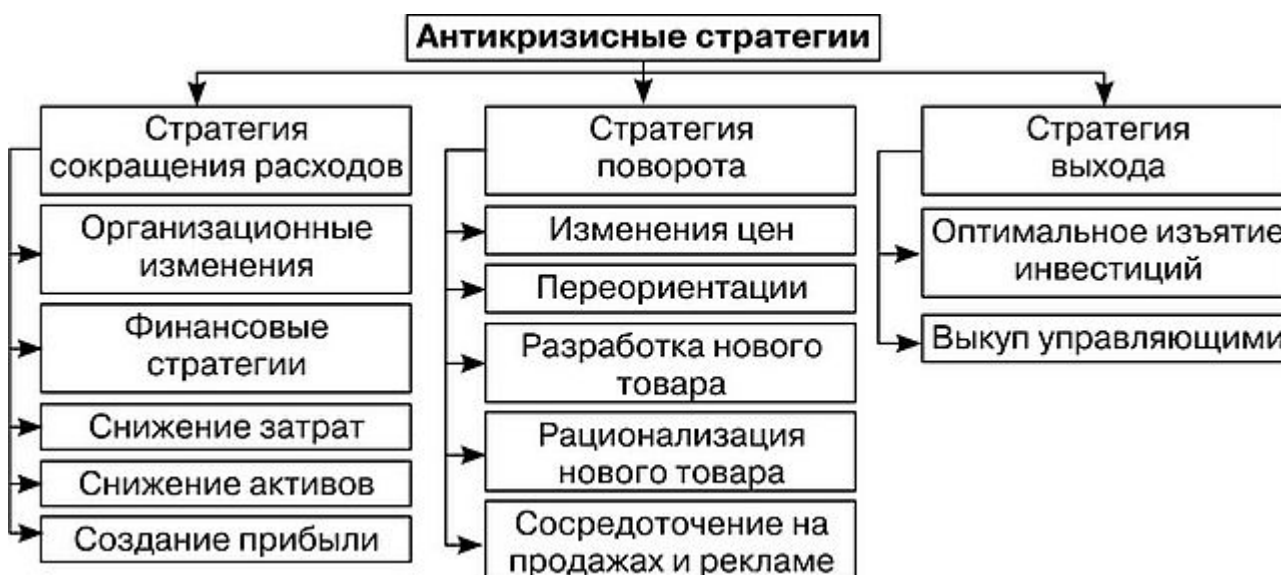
Антикризисные стратегии

Стратегия сокращения расходов

Организационные изменения

Финансовые стратегии

Снижение затрат

Снижение активов

Создание прибыли

Стратегия поворота

Изменения цен

Переориентации

Разработка нового товара

Рационализация нового товара

Сосредоточение на продажах и рекламе

Стратегия выхода

Оптимальное изъятие инвестиций

Выкуп управляющими